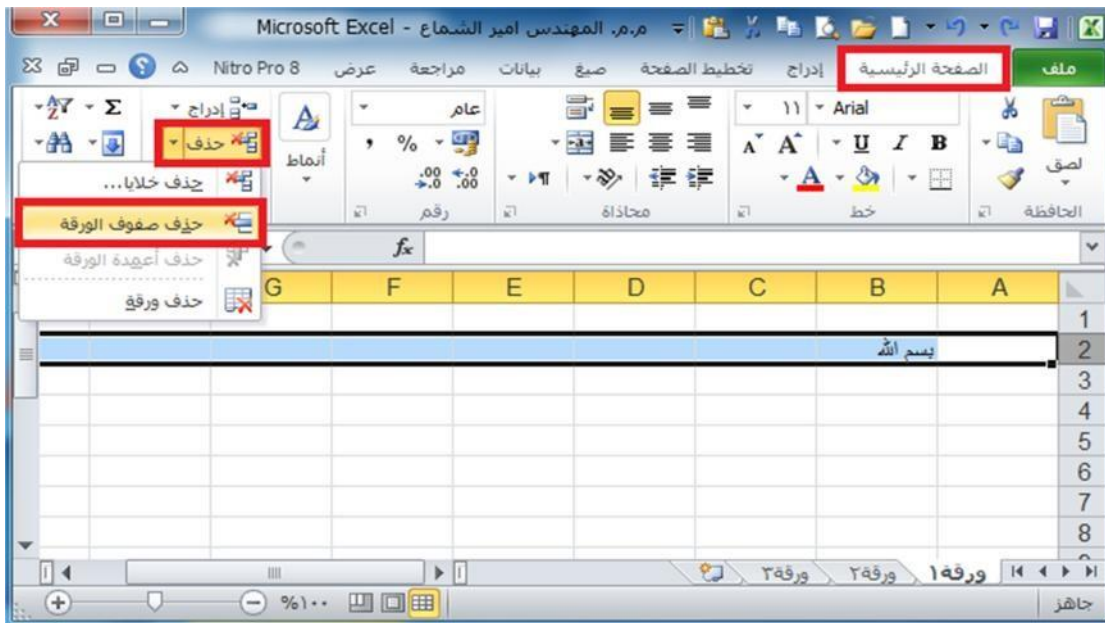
Microsoft Excel - م.م. المهندس امير الشماع

ملف | الصفحة الرئيسية | إدراج | تخطيط الصفحة | صيغ | بيانات | مراجعة | عرض | Nitro Pro 8

لصق
الحافظة

Arial | ١١
B I U
خط

محاذاة

عام
% ,
$\frac{.00}{.0}$ $\frac{.0}{.00}$
رقم

أنماط

إدراج
حذف
Σ

جذف خلايا...
حذف صفوف الورقة
حذف أعمدة الورقة
حذف ورقة

$f_x$

| | A | B | C | D | E | F | G |
|---|---|---|---|---|---|---|---|
| 1 | | | | | | | |
| 2 | بسم الله | | | | | | |
| 3 | | | | | | | |
| 4 | | | | | | | |
| 5 | | | | | | | |
| 6 | | | | | | | |
| 7 | | | | | | | |
| 8 | | | | | | | |

ورقة١ | ورقة٢ | ورقة٣

جاهز
%١٠٠